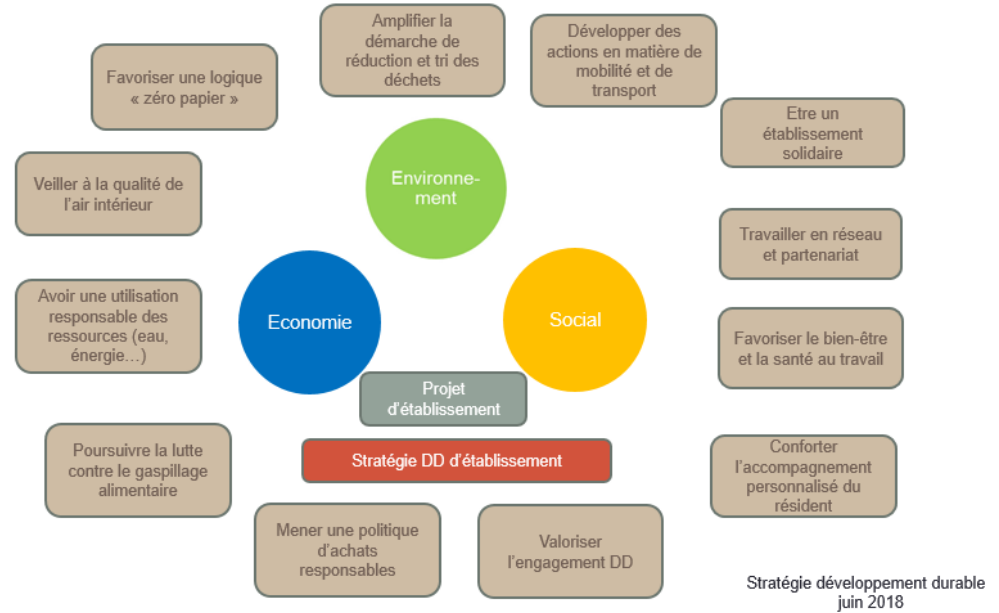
Amplifier la démarche de réduction et tri des déchets

Développer des actions en matière de mobilité et de transport

Favoriser une logique « zéro papier »

Etre un établissement solidaire

Veiller à la qualité de l'air intérieur

Environnement

Travailler en réseau et partenariat

Avoir une utilisation responsable des ressources (eau, énergie…)

Economie

Social

Favoriser le bien-être et la santé au travail

Projet d'établissement

Poursuivre la lutte contre le gaspillage alimentaire

Stratégie DD d'établissement

Conforter l'accompagnement personnalisé du résident

Mener une politique d'achats responsables

Valoriser l'engagement DD

Stratégie développement durable juin 2018